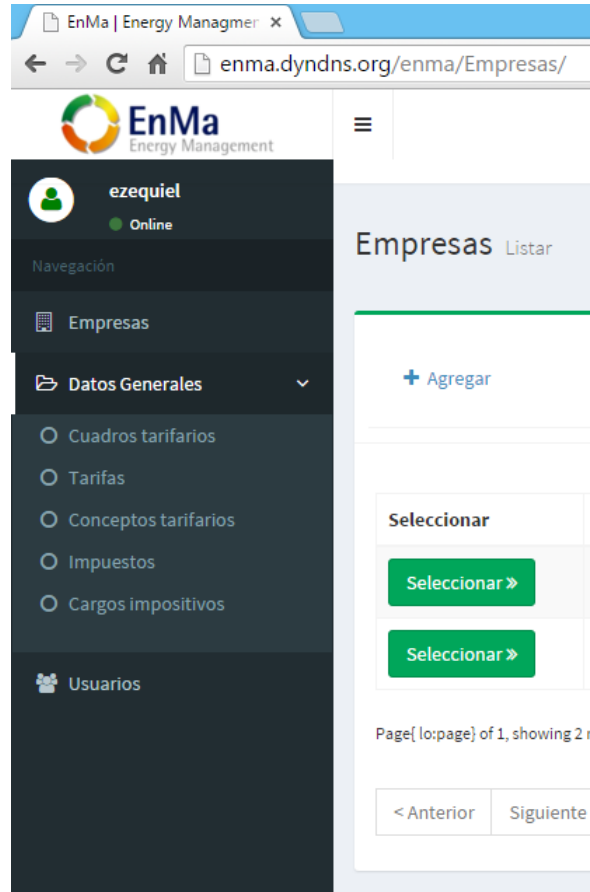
EnMa | Energy Managmen ×

enma.dyndns.org/enma/Empresas/

EnMa
Energy Management

ezequiel
Online

Navegación

Empresas

Datos Generales

Cuadros tarifarios

Tarifas

Conceptos tarifarios

Impuestos

Cargos impositivos

Usuarios

Empresas Listar

+ Agregar

| Seleccionar |
|---|
| Seleccionar » |
| Seleccionar » |

Page{ lo:page} of 1, showing 2 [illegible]

< Anterior | Siguiente